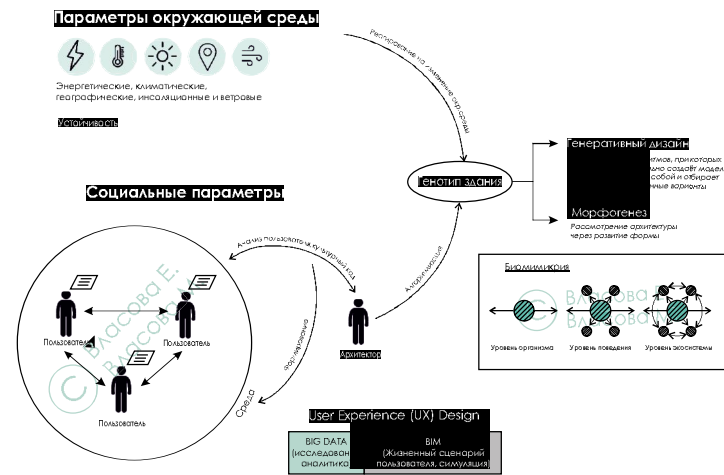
Параметры окружающей среды

Энергетические, климатические, географические, инсоляционные и ветровые

Устойчивость

Реагирование на изменение окр.среды

Генотип здания

Генеративный дизайн
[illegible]итмов, прикотарых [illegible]льно создает модел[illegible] собой и отбирает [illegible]чные варианты

Морфогенез
Рассмотрение архитектуры через развитие формы

Социальные параметры

Анализ пользовательских данных

Алгоритмизация

Пользователь
Пользователь
Пользователь

Архитектор

Взаимодействие

Среда

Биомимикрия

Уровень организма
Уровень поведения
Уровень экосистемы

Власова Е.

User Experience (UX) Design

BIG DATA (исследован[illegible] аналитика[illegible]

BIM (Жизненный сценарий пользователя, симуляция)